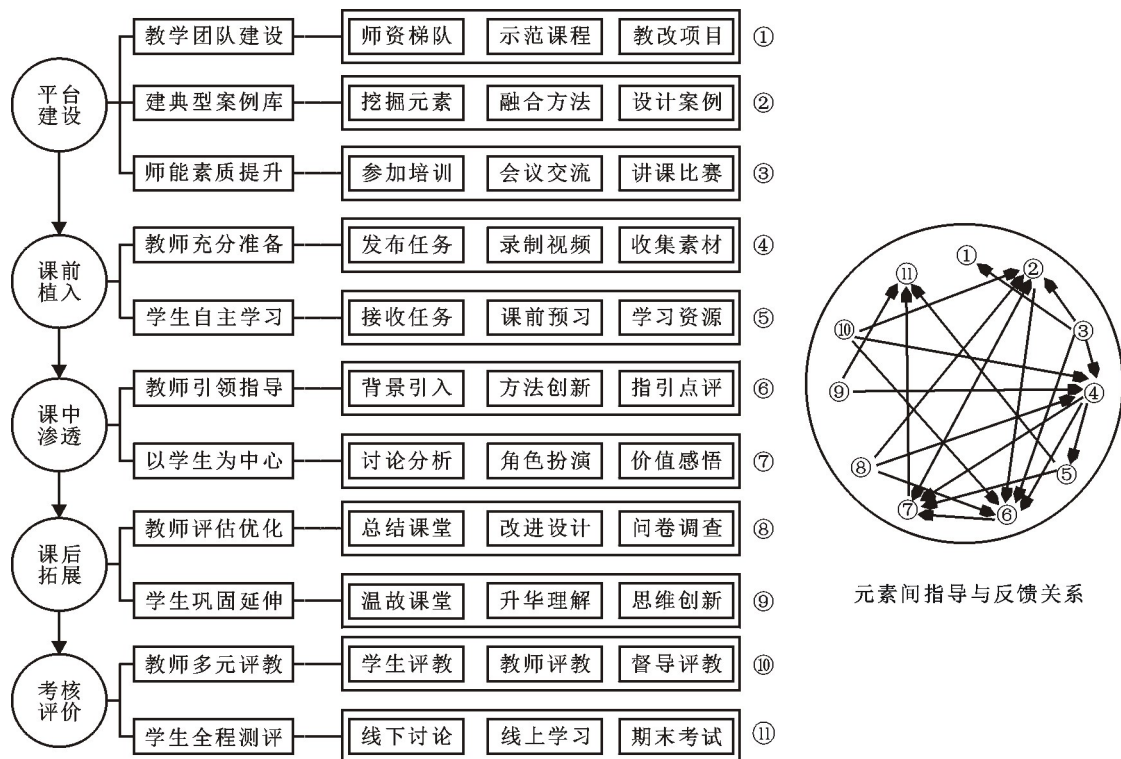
平台建设
教学团队建设 — 师资梯队 | 示范课程 | 教改项目 ①
建典型案例库 — 挖掘元素 | 融合方法 | 设计案例 ②
师能素质提升 — 参加培训 | 会议交流 | 讲课比赛 ③

课前植入
教师充分准备 — 发布任务 | 录制视频 | 收集素材 ④
学生自主学习 — 接收任务 | 课前预习 | 学习资源 ⑤

课中渗透
教师引领指导 — 背景引入 | 方法创新 | 指引点评 ⑥
以学生为中心 — 讨论分析 | 角色扮演 | 价值感悟 ⑦

课后拓展
教师评估优化 — 总结课堂 | 改进设计 | 问卷调查 ⑧
学生巩固延伸 — 温故课堂 | 升华理解 | 思维创新 ⑨

考核评价
教师多元评教 — 学生评教 | 教师评教 | 督导评教 ⑩
学生全程测评 — 线下讨论 | 线上学习 | 期末考试 ⑪

① ② ③ ④ ⑤ ⑥ ⑦ ⑧ ⑨ ⑩ ⑪

元素间指导与反馈关系